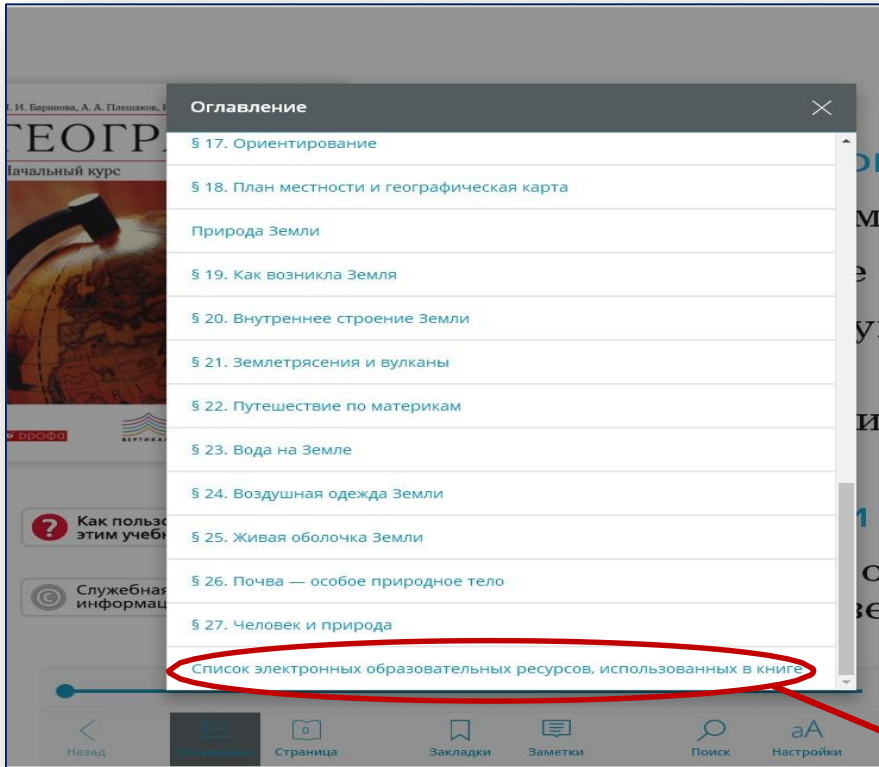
И. И. Баринова, А. А. Плешаков,
ГЕОГР
Начальный курс
дрофа
ВЕРТИКАЛЬ

Оглавление

§ 17. Ориентирование

§ 18. План местности и географическая карта

Природа Земли

§ 19. Как возникла Земля

§ 20. Внутреннее строение Земли

§ 21. Землетрясения и вулканы

§ 22. Путешествие по материкам

§ 23. Вода на Земле

§ 24. Воздушная одежда Земли

§ 25. Живая оболочка Земли

§ 26. Почва — особое природное тело

§ 27. Человек и природа

Список электронных образовательных ресурсов, использованных в книге

Как польз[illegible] этим учебн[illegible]

Служебная информац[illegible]

Назад
Оглавление
0
Страница
Закладки
Заметки
Поиск
aA
Настройки